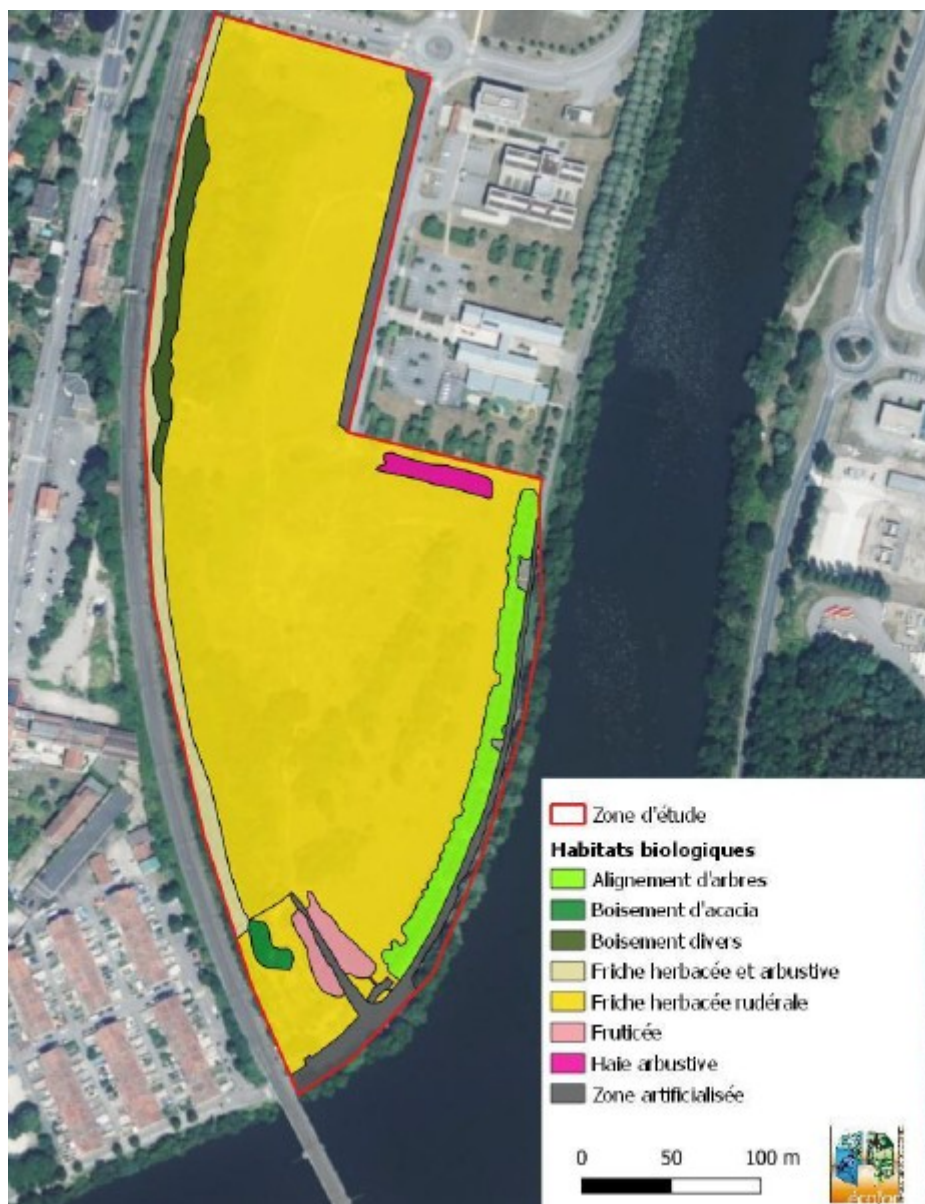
Zone d'étude

Habitats biologiques

Alignement d'arbres

Boisement d'acacia

Boisement divers

Friche herbacée et arbustive

Friche herbacée rudérale

Fruticée

Haie arbustive

Zone artificialisée

0 50 100 m